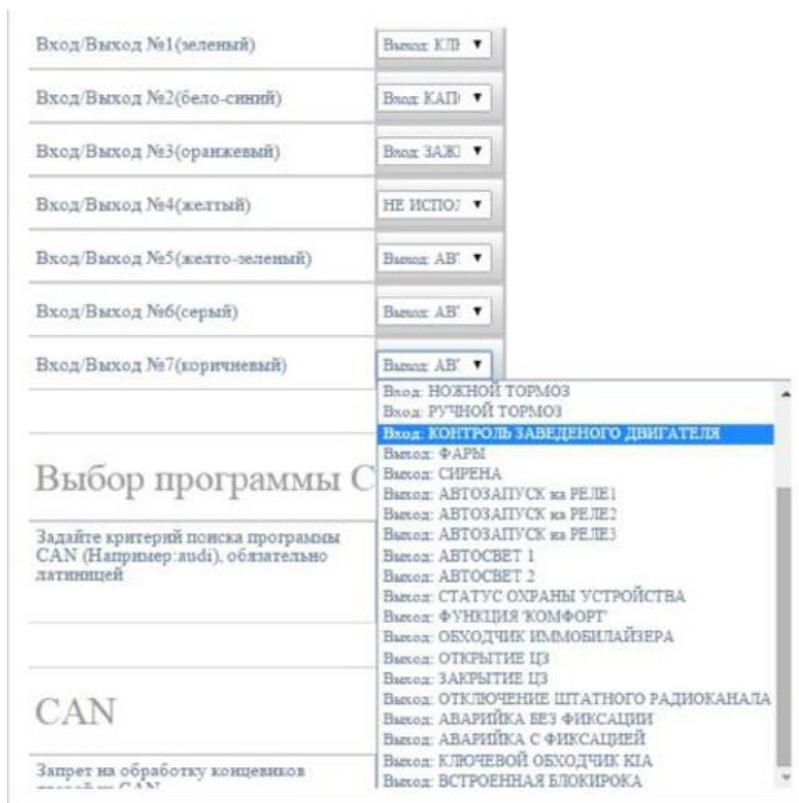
Вход/Выход №1(зеленый) Выход: КЛ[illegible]

Вход/Выход №2(бело-синий) Вход: КАП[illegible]

Вход/Выход №3(оранжевый) Вход: ЗАЖ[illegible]

Вход/Выход №4(желтый) НЕ ИСПОЛ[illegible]

Вход/Выход №5(желто-зеленый) Выход: АВ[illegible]

Вход/Выход №6(серый) Выход: АВ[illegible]

Вход/Выход №7(коричневый) Выход: АВ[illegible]

Вход: НОЖНОЙ ТОРМОЗ
Вход: РУЧНОЙ ТОРМОЗ
Вход: КОНТРОЛЬ ЗАВЕДЕНОГО ДВИГАТЕЛЯ
Выход: ФАРЫ
Выход: СИРЕНА
Выход: АВТОЗАПУСК на РЕЛЕ1
Выход: АВТОЗАПУСК на РЕЛЕ2
Выход: АВТОЗАПУСК на РЕЛЕ3
Выход: АВТОСВЕТ 1
Выход: АВТОСВЕТ 2
Выход: СТАТУС ОХРАНЫ УСТРОЙСТВА
Выход: ФУНКЦИЯ 'КОМФОРТ'
Выход: ОБХОДЧИК ИММОБИЛАЙЗЕРА
Выход: ОТКРЫТИЕ ЦЗ
Выход: ЗАКРЫТИЕ ЦЗ
Выход: ОТКЛЮЧЕНИЕ ШТАТНОГО РАДИОКАНАЛА
Выход: АВАРИЙКА БЕЗ ФИКСАЦИИ
Выход: АВАРИЙКА С ФИКСАЦИЕЙ
Выход: КЛЮЧЕВОЙ ОБХОДЧИК KIA
Выход: ВСТРОЕННАЯ БЛОКИРОКА

Выбор программы C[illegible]

Задайте критерий поиска программы CAN (Например:audi), обязательно латиницей

CAN

Запрет на обработку концевиков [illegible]